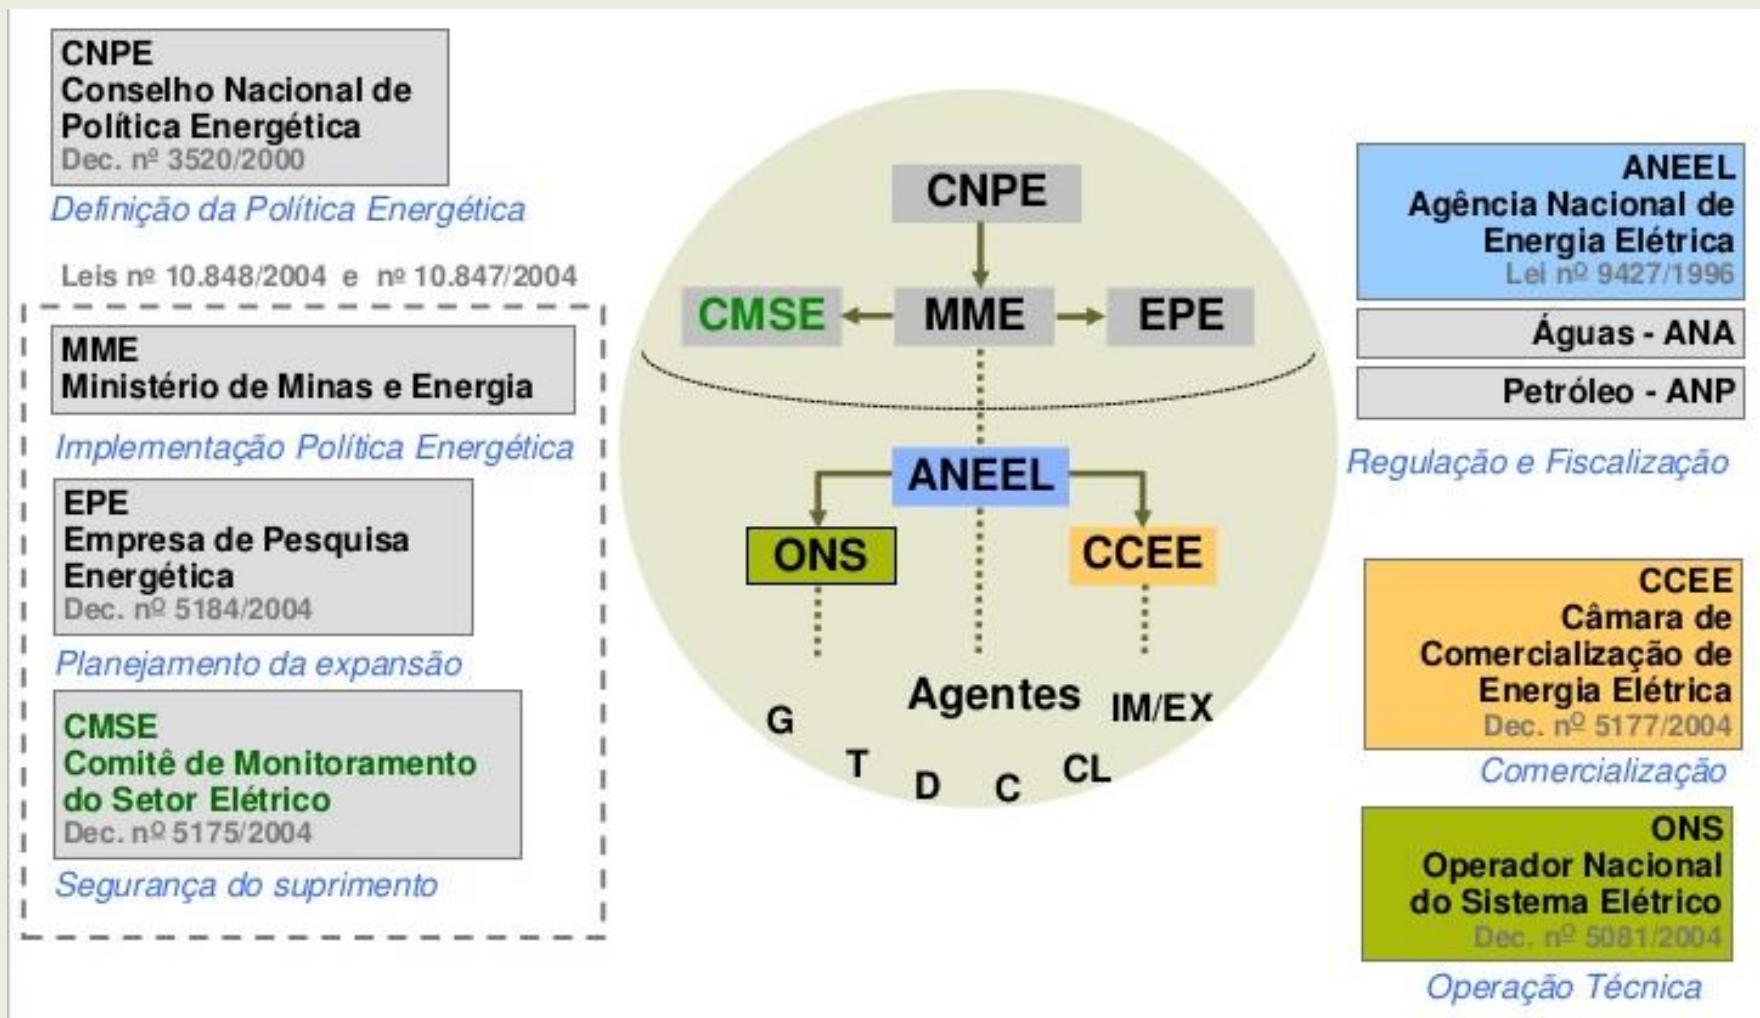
CNPE
Conselho Nacional de Política Energética
Dec. nº 3520/2000

Definição da Política Energética

Leis nº 10.848/2004 e nº 10.847/2004

MME
Ministério de Minas e Energia

Implementação Política Energética

EPE
Empresa de Pesquisa Energética
Dec. nº 5184/2004

Planejamento da expansão

CMSE
Comitê de Monitoramento do Setor Elétrico
Dec. nº 5175/2004

Segurança do suprimento

CNPE

CMSE MME EPE

ANEEL

ONS CCEE

Agentes

G T D C CL IM/EX

ANEEL
Agência Nacional de Energia Elétrica
Lei nº 9427/1996

Águas - ANA

Petróleo - ANP

Regulação e Fiscalização

CCEE
Câmara de Comercialização de Energia Elétrica
Dec. nº 5177/2004

Comercialização

ONS
Operador Nacional do Sistema Elétrico
Dec. nº 5081/2004

Operação Técnica